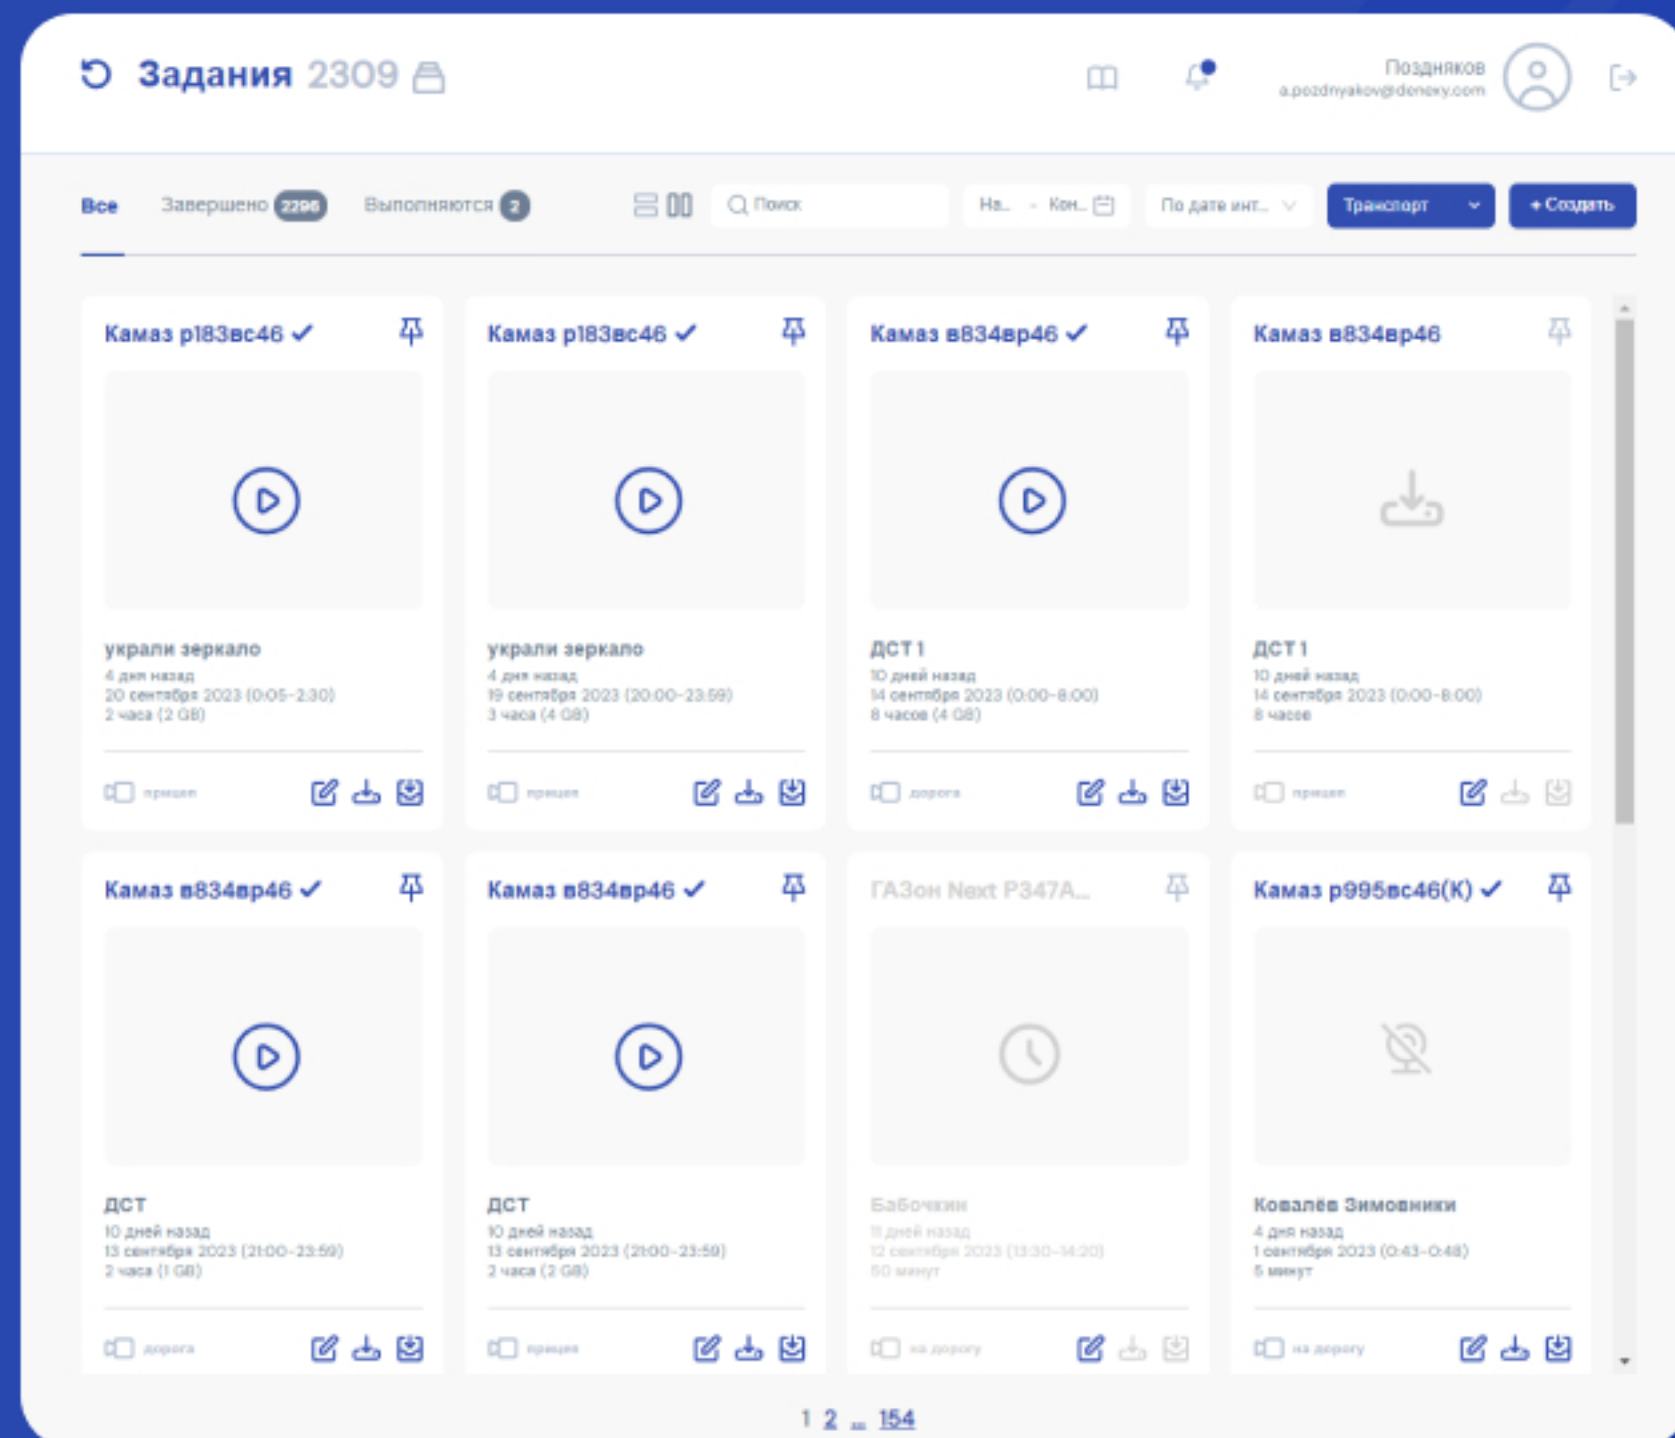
Задания 2309

Поздняков
a.pozdnyakov@denexy.com

Все Завершено 2296 Выполняются 2

Поиск

На... - Кон...

По дате инт...

Транспорт

+ Создать

Камаз р183вс46 ✓

украли зеркало
4 дня назад
20 сентября 2023 (0:05-2:30)
2 часа (2 GB)

прицеп

Камаз р183вс46 ✓

украли зеркало
4 дня назад
19 сентября 2023 (20:00-23:59)
3 часа (4 GB)

прицеп

Камаз в834вр46 ✓

ДСТ 1
10 дней назад
14 сентября 2023 (0:00-8:00)
8 часов (4 GB)

дорога

Камаз в834вр46

ДСТ 1
10 дней назад
14 сентября 2023 (0:00-8:00)
8 часов

прицеп

Камаз в834вр46 ✓

ДСТ
10 дней назад
13 сентября 2023 (21:00-23:59)
2 часа (1 GB)

дорога

Камаз в834вр46 ✓

ДСТ
10 дней назад
13 сентября 2023 (21:00-23:59)
2 часа (2 GB)

прицеп

ГАЗон Next Р347А...

Бабочкин
11 дней назад
12 сентября 2023 (13:30-14:20)
50 минут

на дорогу

Камаз р995вс46(К) ✓

Ковалёв Зимовники
4 дня назад
1 сентября 2023 (0:43-0:48)
5 минут

на дорогу

1 2 ... 154